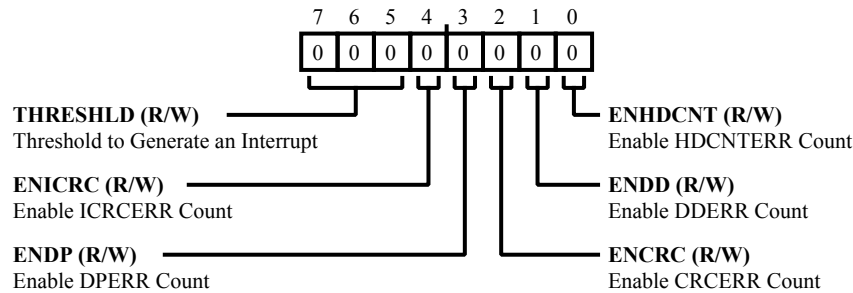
7 6 5 4 3 2 1 0

| 0 | 0 | 0 | 0 | 0 | 0 | 0 | 0 |
|---|---|---|---|---|---|---|---|

**THRESHLD (R/W)**
Threshold to Generate an Interrupt

**ENICRC (R/W)**
Enable ICRCERR Count

**ENDP (R/W)**
Enable DPERR Count

**ENHDCNT (R/W)**
Enable HDCNTERR Count

**ENDD (R/W)**
Enable DDERR Count

**ENCRC (R/W)**
Enable CRCERR Count